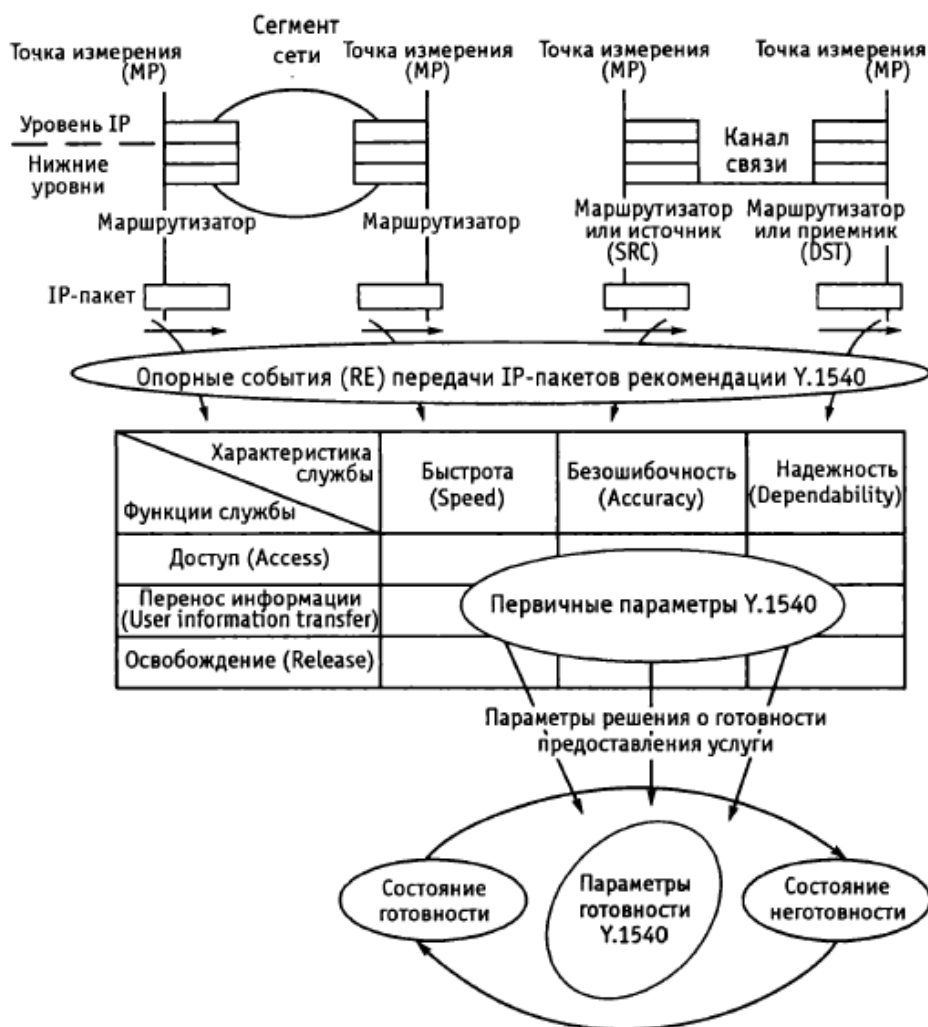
Сегмент сети

Точка измерения (MP)

Точка измерения (MP)

Точка измерения (MP)

Точка измерения (MP)

Уровень IP

Нижние уровни

Канал связи

Маршрутизатор

Маршрутизатор

Маршрутизатор или источник (SRC)

Маршрутизатор или приемник (DST)

IP-пакет

Опорные события (RE) передачи IP-пакетов рекомендации Y.1540

| Характеристика службы / Функции службы | Быстрота (Speed) | Безошибочность (Accuracy) | Надежность (Dependability) |
|---|---|---|---|
| Доступ (Access) | | | |
| Перенос информации (User information transfer) | | | |
| Освобождение (Release) | | | |

Первичные параметры Y.1540

Параметры решения о готовности предоставления услуги

Состояние готовности

Параметры готовности Y.1540

Состояние неготовности